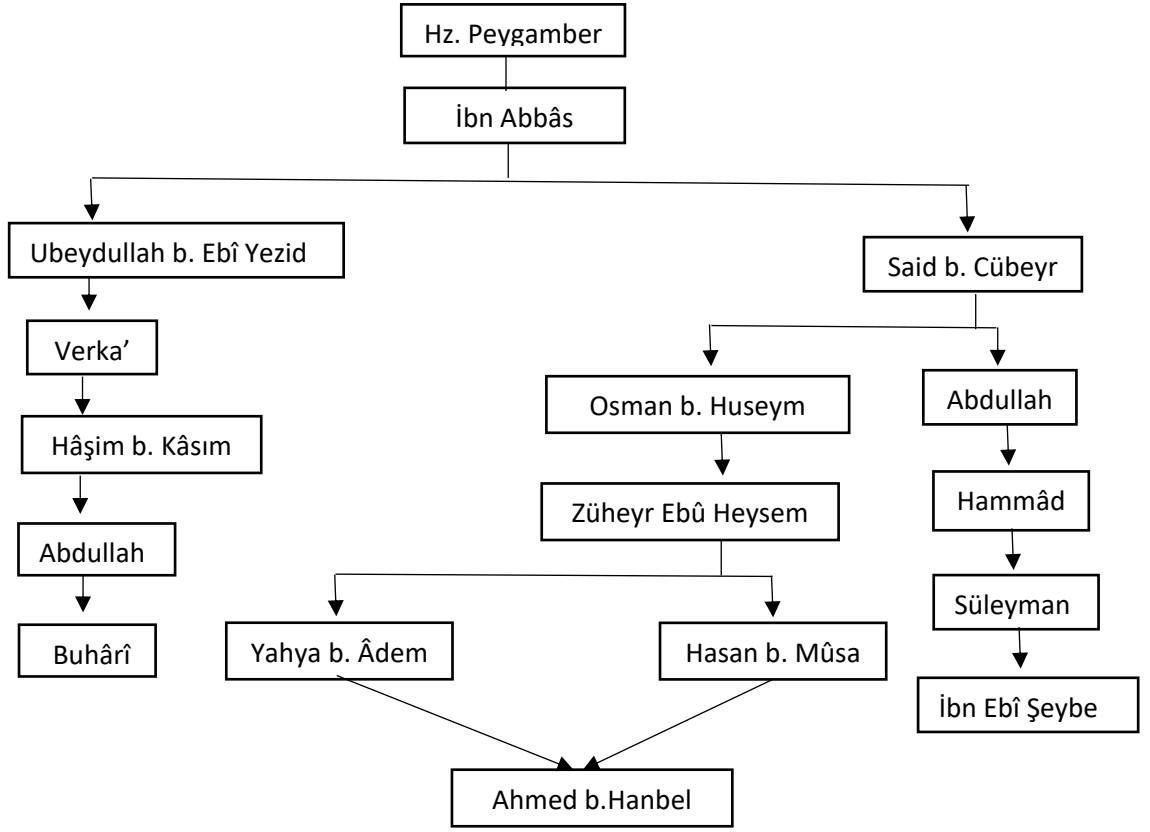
Hz. Peygamber

İbn Abbâs

Ubeydullah b. Ebî Yezid

Verka’

Hâşim b. Kâsım

Abdullah

Buhârî

Said b. Cübeyr

Osman b. Huseym

Züheyr Ebû Heysem

Yahya b. Âdem

Hasan b. Mûsa

Ahmed b.Hanbel

Abdullah

Hammâd

Süleyman

İbn Ebî Şeybe